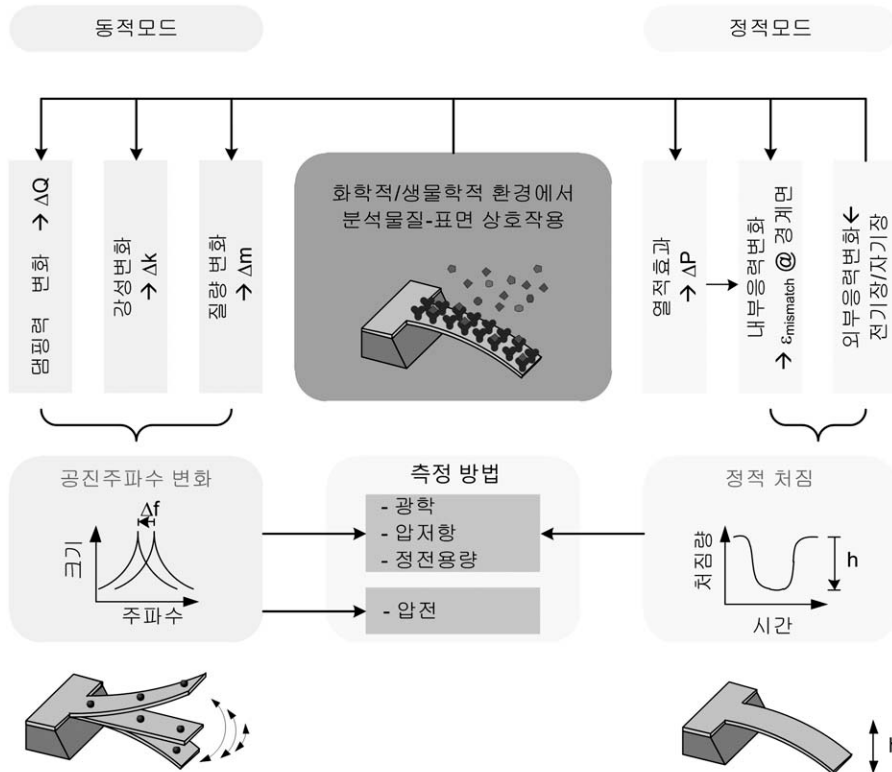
동적모드

정적모드

댐핑력 변화 → ΔQ

강성변화 → Δk

질량 변화 → Δm

화학적/생물학적 환경에서 분석물질-표면 상호작용

열적효과 → ΔP

내부응력변화 → $\varepsilon_{mismatch}$ @ 경계면

외부응력변화 ← 전기장/자기장

공진주파수 변화

Δf

크기

주파수

측정 방법

- 광학
- 압저항
- 정전용량

- 압전

정적 처짐

처짐량

h

시간